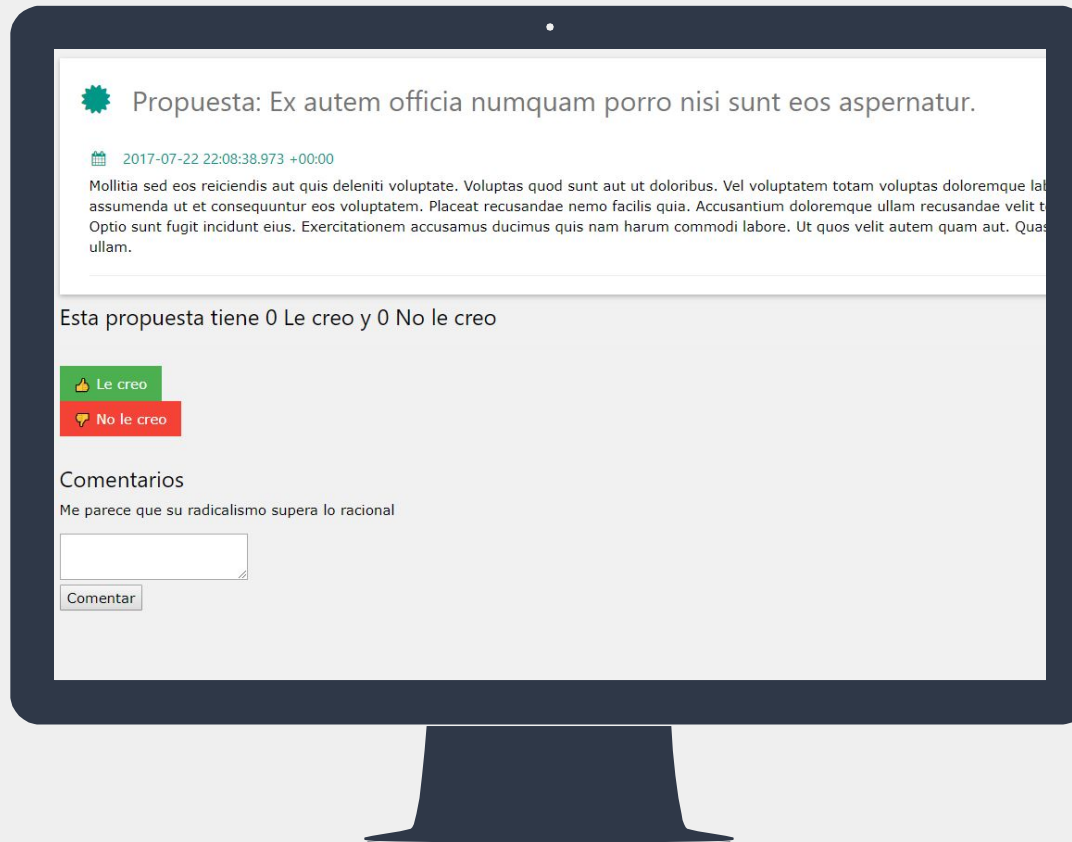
Propuesta: Ex autem officia numquam porro nisi sunt eos aspernatur.

2017-07-22 22:08:38.973 +00:00

Mollitia sed eos reiciendis aut quis deleniti voluptate. Voluptas quod sunt aut ut doloribus. Vel voluptatem totam voluptas doloremque lab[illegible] assumenda ut et consequuntur eos voluptatem. Placeat recusandae nemo facilis quia. Accusantium doloremque ullam recusandae velit t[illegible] Optio sunt fugit incidunt eius. Exercitationem accusamus ducimus quis nam harum commodi labore. Ut quos velit autem quam aut. Quas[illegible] ullam.

Esta propuesta tiene 0 Le creo y 0 No le creo

Le creo

No le creo

Comentarios

Me parece que su radicalismo supera lo racional

Comentar